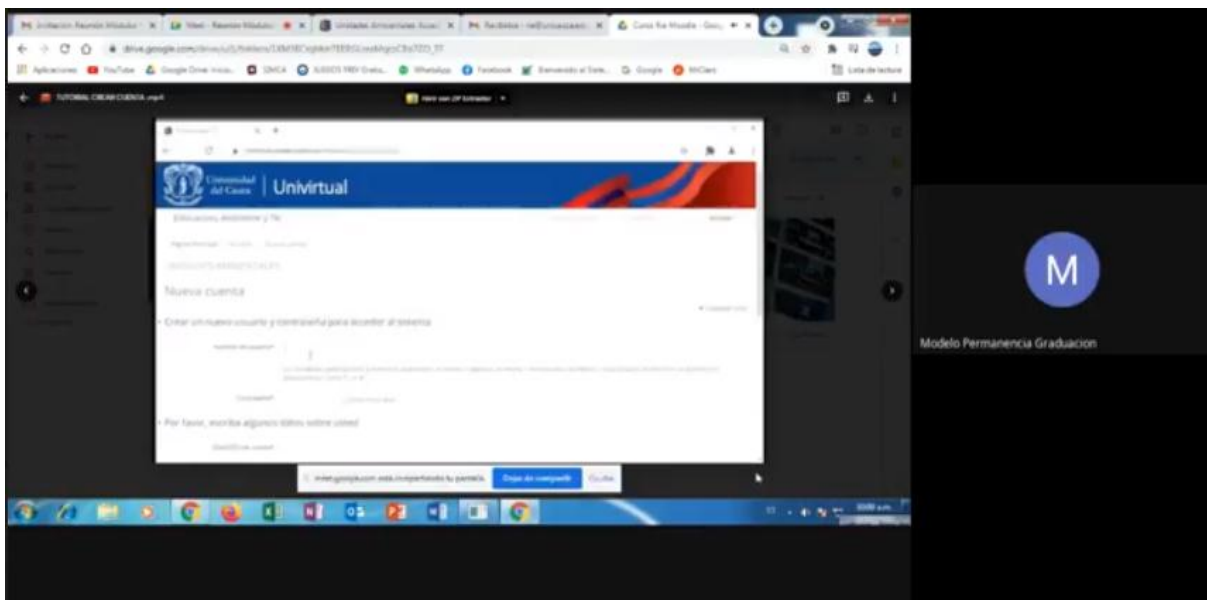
drive.google.com/drive/u/0/folders/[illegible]

Aplicaciones YouTube Google Drive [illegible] WhatsApp Facebook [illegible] Google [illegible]

Lista de lectura

TUTORIAL CREAR CUENTA.mp4

Universidad del Cauca | Univirtual

Educación, Ambiente y TIC

Nueva cuenta

Crear un nuevo usuario y contraseña para acceder al sistema

Nombre de usuario

Contraseña

Por favor, escriba algunos datos sobre usted

meet.google.com está compartiendo tu pantalla. Dejar de compartir Ocultar

M

Modelo Permanencia Graduacion